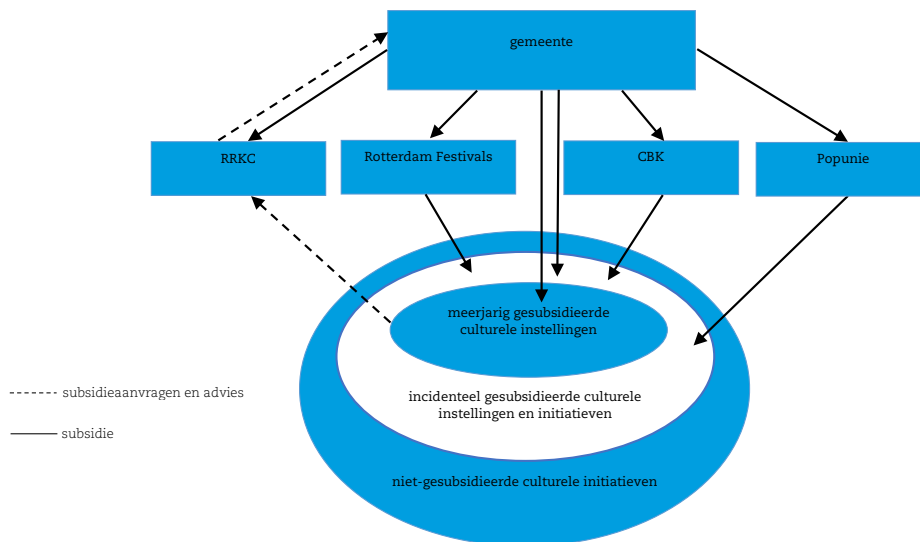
gemeente

RRKC

Rotterdam Festivals

CBK

Popunie

meerjarig gesubsidieerde culturele instellingen

incidenteel gesubsidieerde culturele instellingen en initiatieven

niet-gesubsidieerde culturele initiatieven

subsidieaanvragen en advies

subsidie